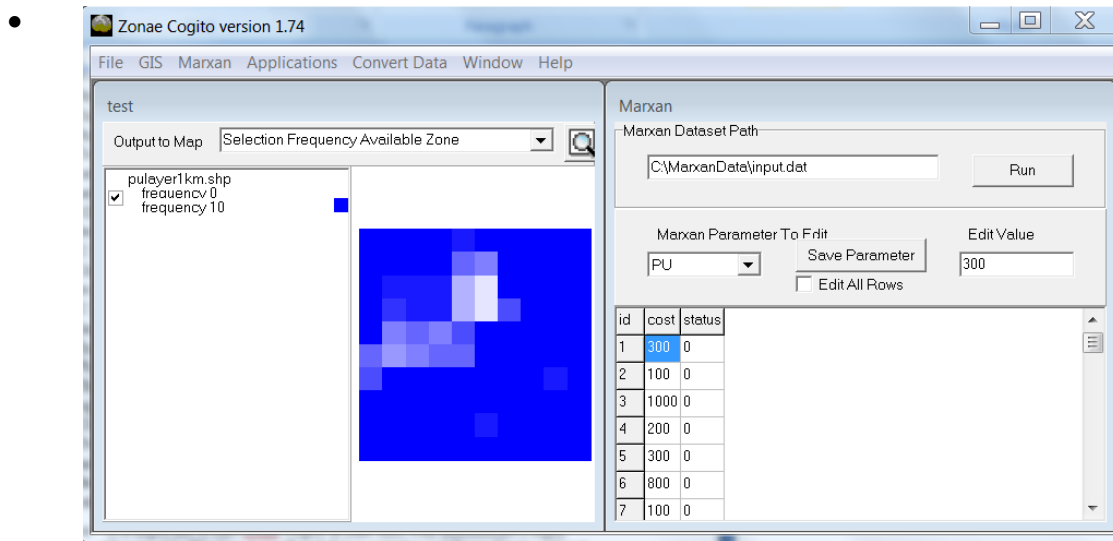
•

Zonae Cogito version 1.74

File GIS Marxan Applications Convert Data Window Help

test

Output to Map Selection Frequency Available Zone

pulayer1km.shp
frequency 0
frequency 10

Marxan

Marxan Dataset Path

C:\MarxanData\input.dat

Run

Marxan Parameter To Edit

Save Parameter

Edit Value

PU

300

Edit All Rows

| id | cost | status |
|---|---|---|
| 1 | 300 | 0 |
| 2 | 100 | 0 |
| 3 | 1000 | 0 |
| 4 | 200 | 0 |
| 5 | 300 | 0 |
| 6 | 800 | 0 |
| 7 | 100 | 0 |